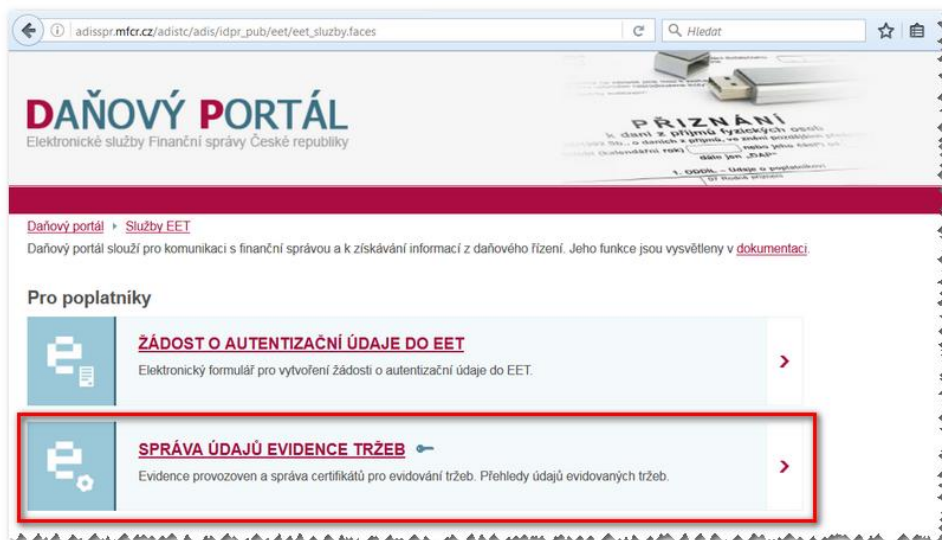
adisspr.mfcr.cz/adistc/adis/idpr_pub/eet/eet_sluzby.faces

Hledat

DAŇOVÝ PORTÁL
Elektronické služby Finanční správy České republiky

PŘIZNÁNÍ
k dani z příjmů fyzických osob

Daňový portál ▸ Služby EET
Daňový portál slouží pro komunikaci s finanční správou a k získávání informací z daňového řízení. Jeho funkce jsou vysvětleny v dokumentaci.

Pro poplatníky

ŽÁDOST O AUTENTIZAČNÍ ÚDAJE DO EET
Elektronický formulář pro vytvoření žádosti o autentizační údaje do EET.

SPRÁVA ÚDAJŮ EVIDENCE TRŽEB
Evidence provozoven a správa certifikátů pro evidování tržeb. Přehledy údajů evidovaných tržeb.